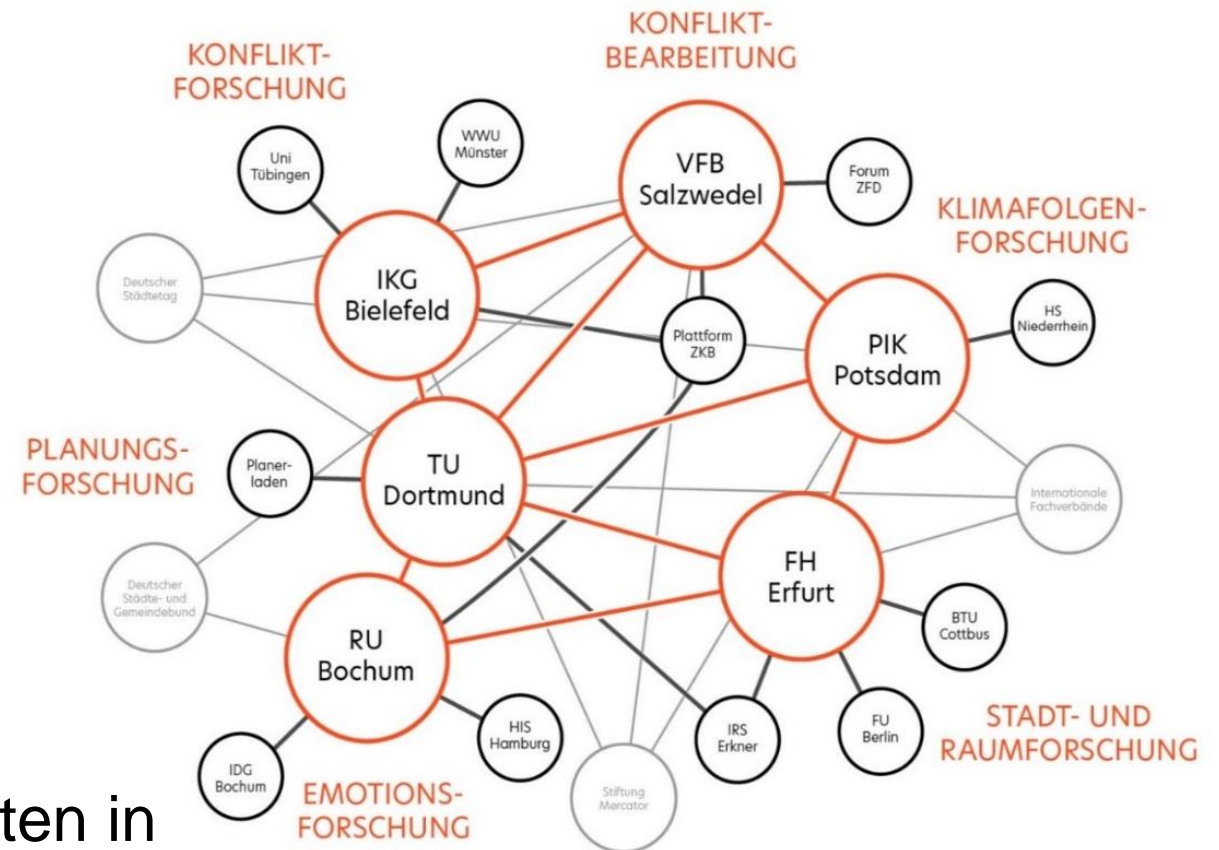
KONFLIKT-FORSCHUNG

KONFLIKT-BEARBEITUNG

Uni Tübingen

WWU Münster

VFB Salzwedel

Forum ZFD

KLIMAFOLGEN-FORSCHUNG

Deutscher Städtetag

IKG Bielefeld

Plattform ZKB

HS Niederrhein

PIK Potsdam

PLANUNGS-FORSCHUNG

Planer-laden

TU Dortmund

Internationale Fachverbände

Deutscher Städte- und Gemeindebund

FH Erfurt

BTU Cottbus

RU Bochum

HIS Hamburg

IRS Erkner

FU Berlin

STADT- UND RAUMFORSCHUNG

IDG Bochum

EMOTIONS-FORSCHUNG

Stiftung Mercator

ten in